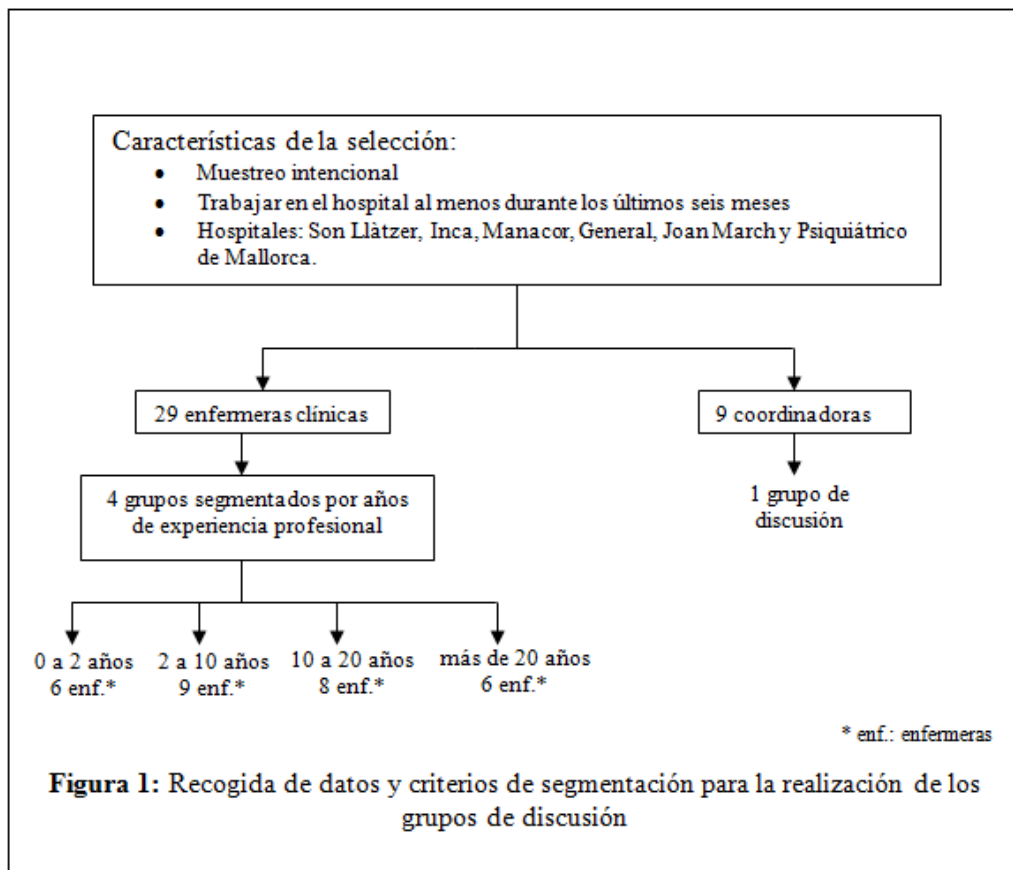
Características de la selección:
- Muestreo intencional
- Trabajar en el hospital al menos durante los últimos seis meses
- Hospitales: Son Llàtzer, Inca, Manacor, General, Joan March y Psiquiátrico de Mallorca.

29 enfermeras clínicas

9 coordinadoras

4 grupos segmentados por años de experiencia profesional

1 grupo de discusión

0 a 2 años
6 enf.*

2 a 10 años
9 enf.*

10 a 20 años
8 enf.*

más de 20 años
6 enf.*

* enf.: enfermeras

**Figura 1:** Recogida de datos y criterios de segmentación para la realización de los grupos de discusión